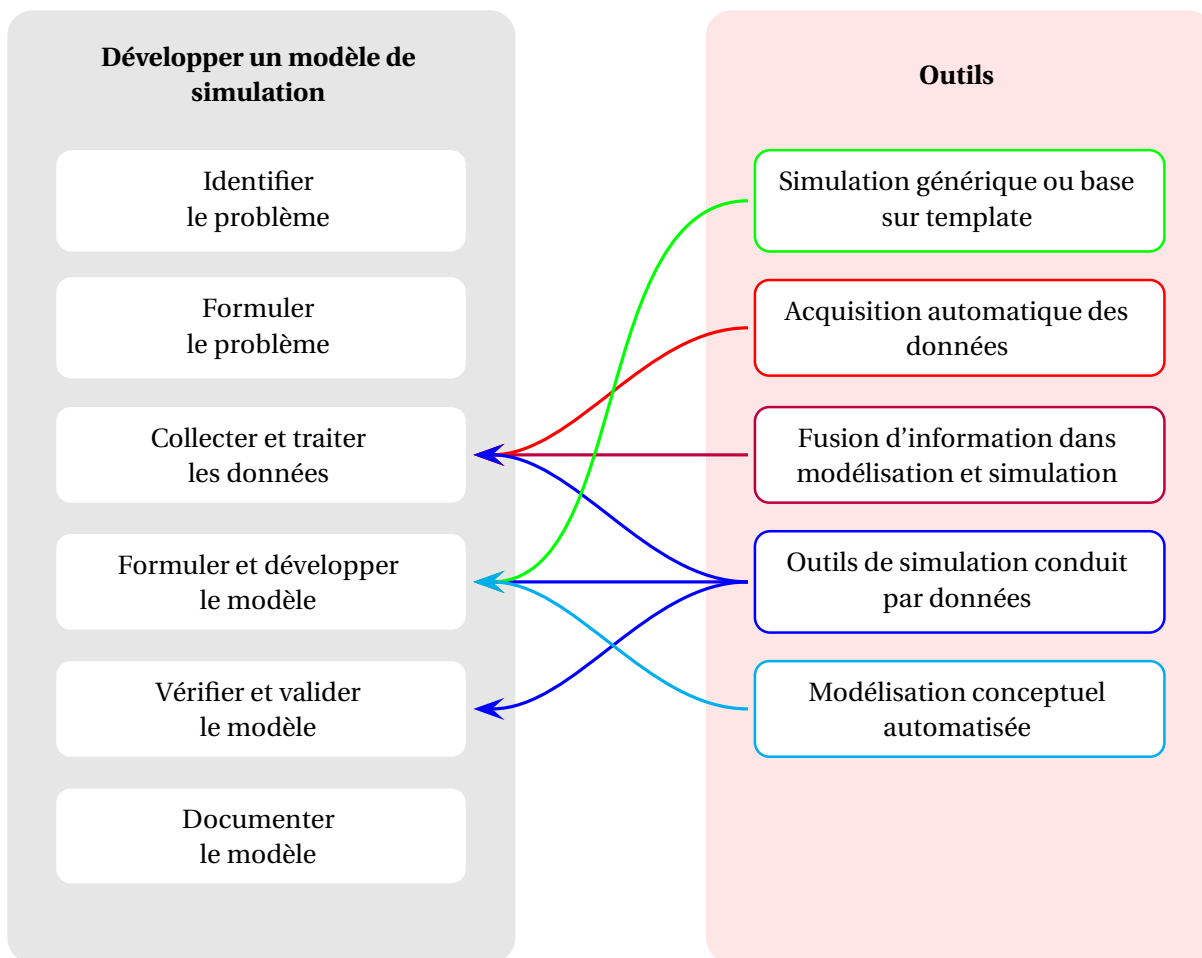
**Développer un modèle de simulation**

Identifier le problème

Formuler le problème

Collecter et traiter les données

Formuler et développer le modèle

Vérifier et valider le modèle

Documenter le modèle

**Outils**

Simulation générique ou base sur template

Acquisition automatique des données

Fusion d’information dans modélisation et simulation

Outils de simulation conduit par données

Modélisation conceptuel automatisée